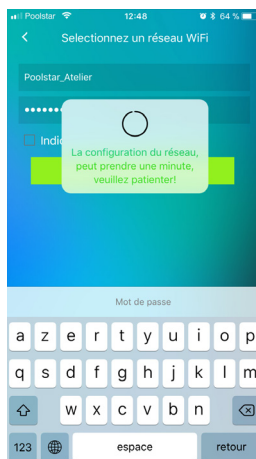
Poolstar 12:48 64 %

<

Selectionnez un réseau WiFi

Poolstar_Atelier

••••••••

Indic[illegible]

La configuration du réseau, peut prendre une minute, veuillez patienter!

Mot de passe

a z e r t y u i o p

q s d f g h j k l m

w x c v b n

123

espace

retour